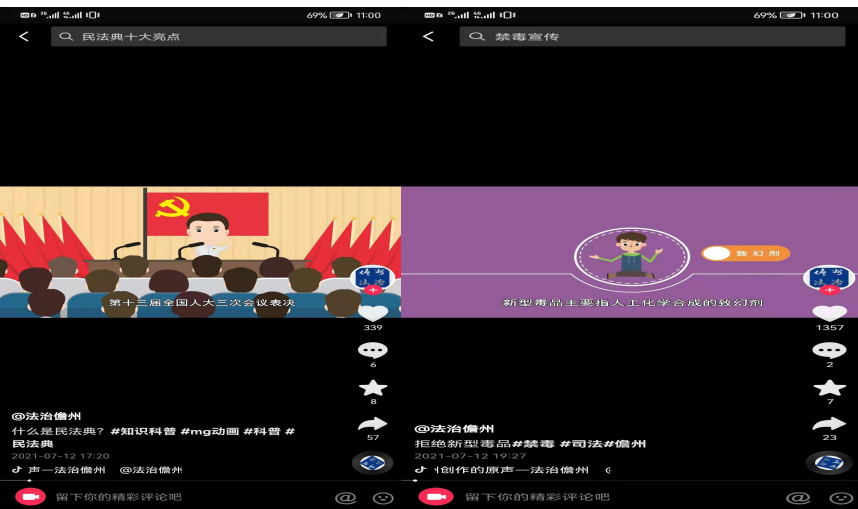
69% 11:00

民法典十大亮点

第十三届全国人大三次会议表决

339

6

8

57

@法治儋州

什么是民法典？#知识科普 #mg动画 #科普 #民法典

2021-07-12 17:20

声—法治儋州 @法治儋州

留下你的精彩评论吧

69% 11:00

禁毒宣传

致幻剂

新型毒品主要指人工化学合成的致幻剂

1357

2

7

23

@法治儋州

拒绝新型毒品#禁毒 #司法#儋州

2021-07-12 19:27

创作的原声—法治儋州

留下你的精彩评论吧